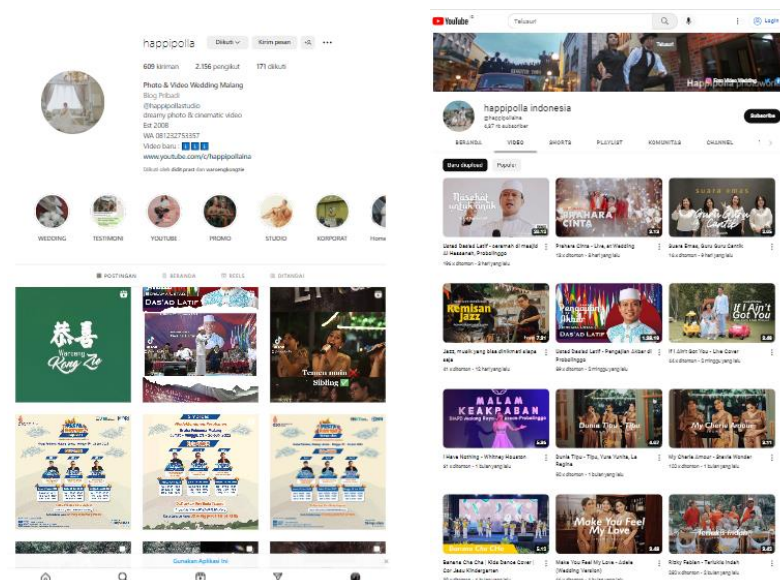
happipolla Diikuti Kirim pesan

609 kiriman 2.156 pengikut 171 diikuti

Photo & Video Wedding Malang
Blog Pribadi
@happipollastudio
dreamy photo & cinematic video
Est 2008
WA 081232753357
Video baru :
www.youtube.com/c/happipollaina

WEDDING TESTIMONI YOUTUBE PROMO STUDIO KORPORAT Home

POSTINGAN BERANDA REELS DITANDAI

Warcong Kong Zo

DAS'AD LATIF

Teman main Sibling

Gunakan Aplikasi Ini

YouTube Telusuri Login

happipolla indonesia
@happipollaina

BERANDA VIDEO SHORTS PLAYLIST KOMUNITAS CHANNEL

Baru diupload Populer

Nasehat untuk anak
Ustad Dasad Latif - ceramah di Masjid Al Hasanah, Probolinggo

PRAHARA CINTA
Prahara Cinta - Live, at Wedding

suara emas
Suara Emas, Guru Gurru Cantik

Remisan Jazz
Jazz, musik yang bisa dinikmati siapa saja

Pengajian Akbar DAS'AD LATIF
Ustad Dasad Latif - Pengajian Akbar di Probolinggo

If I Ain't Got You
If I Ain't Got You - Live Cover

MALAM KEAKRABAN
I Have Nothing - Whitney Houston

Dunia Tipu - Tipu
Dunia Tipu - Tipu, Yura Yunita, La Ragina

My Cherie Amour
My Cherie Amour - Stevie Wonder

Banana Cha Cha
Banana Cha Cha | Kids Dance Cover

Make You Feel My Love
Make You Feel My Love - Adele (Wedding Version)

Terlalu Indah
Ribky Fadlan - Terlalu Indah